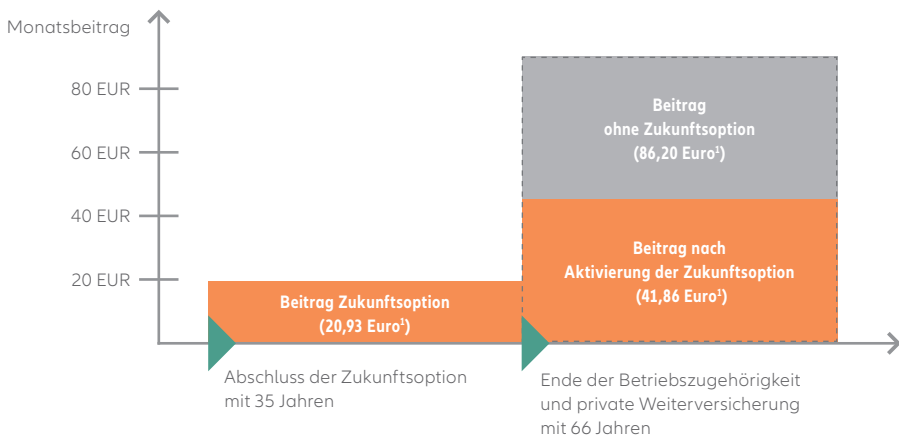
Monatsbeitrag

80 EUR

60 EUR

40 EUR

20 EUR

Beitrag ohne Zukunftsoption (86,20 Euro$^1$)

Beitrag nach Aktivierung der Zukunftsoption (41,86 Euro$^1$)

Beitrag Zukunftsoption (20,93 Euro$^1$)

Abschluss der Zukunftsoption mit 35 Jahren

Ende der Betriebszugehörigkeit und private Weiterversicherung mit 66 Jahren